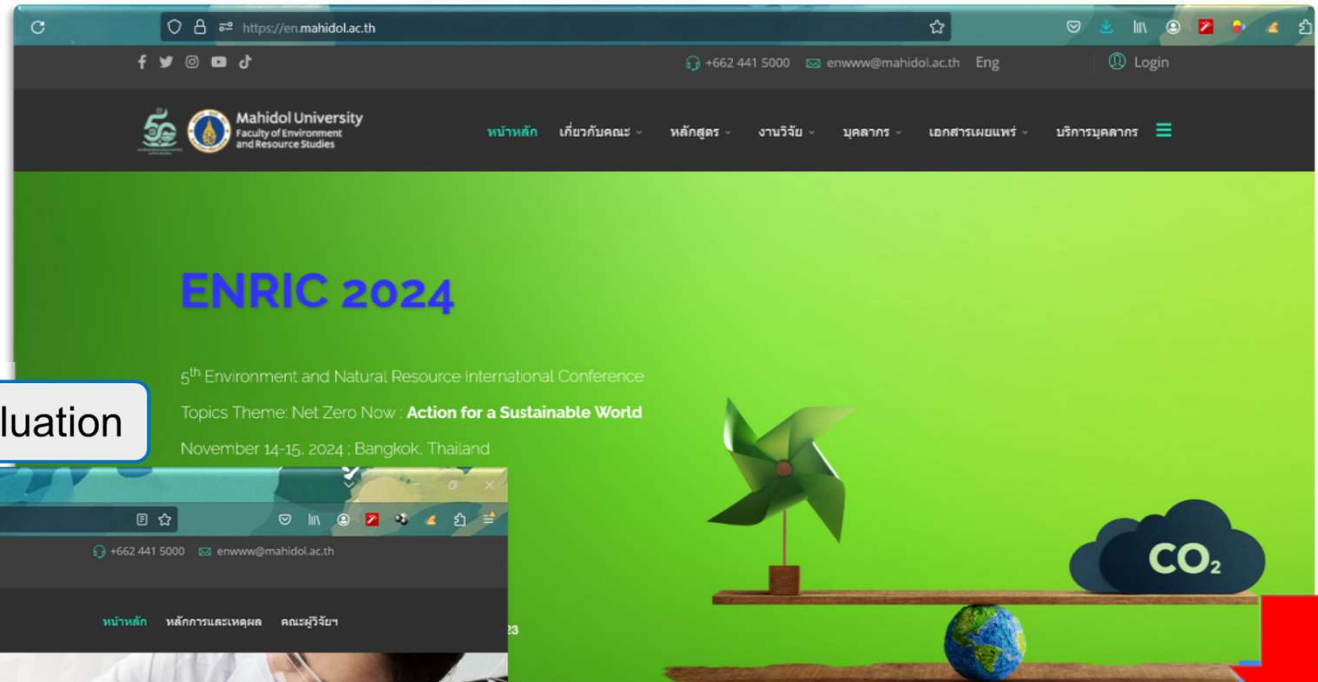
https://en.mahidol.ac.th

+662 441 5000 enwww@mahidol.ac.th Eng

Login

Mahidol University
Faculty of Environment and Resource Studies

หน้าหลัก เกี่ยวกับคณะ หลักสูตร งานวิจัย บุคลากร เอกสารเผยแพร่ บริการบุคลากร

ENRIC 2024

5$^{th}$ Environment and Natural Resource International Conference

Topics Theme: Net Zero Now : **Action for a Sustainable World**

November 14-15, 2024 ; Bangkok, Thailand

luation

+662 441 5000 enwww@mahidol.ac.th

หน้าหลัก หลักการและเหตุผล คณะผู้วิจัยฯ

23

$CO_2$